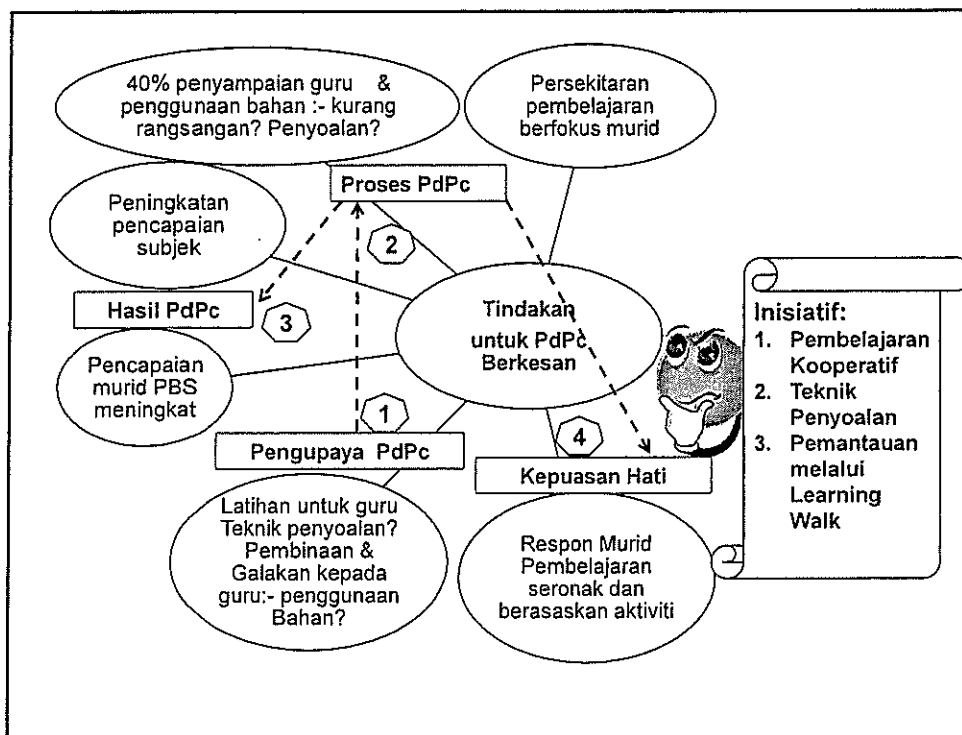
40% penyampaian guru & penggunaan bahan :- kurang rangsangan? Penyoalan?

Persekitaran pembelajaran berfokus murid

Proses PdPc

Peningkatan pencapaian subjek

2

Hasil PdPc

3

Tindakan untuk PdPc Berkesan

Pencapaian murid PBS meningkat

1

Pengupaya PdPc

4

Kepuasan Hati

Latihan untuk guru Teknik penyoalan? Pembinaan & Galakan kepada guru:- penggunaan Bahan?

Respon Murid Pembelajaran seronak dan berasaskan aktiviti

Inisiatif:
1. Pembelajaran Kooperatif
2. Teknik Penyoalan
3. Pemantauan melalui Learning Walk